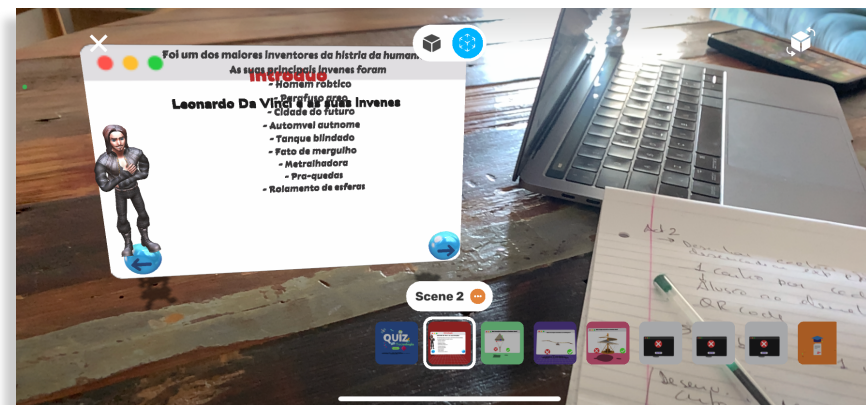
Foi um dos maiores inventores da histria da human
As suas principais invenes foram
Introduo
- Homem robtico
- Parafuso areo
Leonardo Da Vinci e as suas invenes
- Cidade do futuro
- Automvel autnome
- Tanque blindado
- Fato de mergulho
- Metralhadora
- Pra-quedas
- Rolamento de esferas

Scene 2

QUIZ

Act 2
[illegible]
1 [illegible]
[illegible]
QR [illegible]
Desem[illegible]